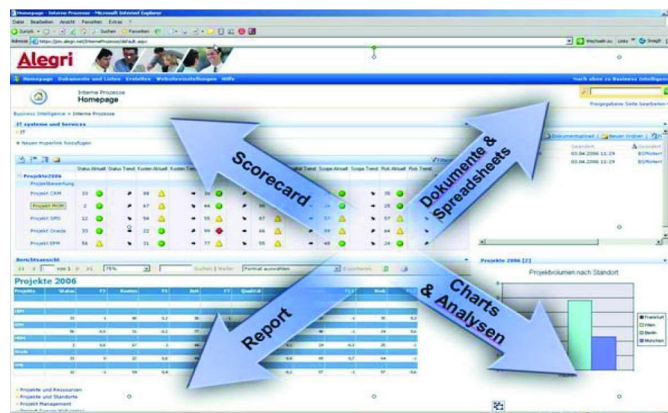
Homepage - Interne Prozesse - Microsoft Internet Explorer
Datei Bearbeiten Ansicht Favoriten Extras ?
Zurück Suchen Favoriten
Adresse http://pm.alegri.net/InterneProzesse/default.aspx
Wechseln zu Links Snagit
Alegri
Homepage Dokumente und Listen Erstellen Websiteeinstellungen Hilfe
Nach oben zu Business Intelligence
Interne Prozesse
Homepage
Freigegebene Seite bearbeiten
Business Intelligence > Interne Prozesse
IT systeme und Services
Neuen Hyperlink hinzufügen
Projekte2006
Projektbewertung
Status Aktuell Status Trend Kosten Aktuell Kosten Trend Scope Aktuell Scope Trend Risk Aktuell Risk Trend
Projekt CRM
Projekt MOM
Projekt SPS
Projekt Oracle
Projekt EPM
Dokumentupload Neuer Ordner
Geändert
03.04.2006 13:29
03.04.2006 13:29
Scorecard
Dokumente & Spreadsheets
Berichtsansicht
von 1
75%
Suchen | Weiter
Format auswählen
Exportieren
Projekte 2006
Projekte Status
Qualität
Risk
Report
Charts & Analysen
Projekte 2006 [2]
Projektvolumen nach Standort
Frankfurt
Wien
Berlin
München
Projekte und Ressourcen
Projekte und Standorte
Projekt Management